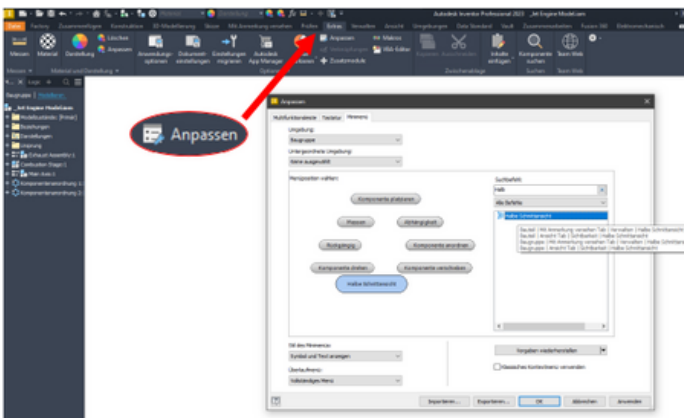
Autodesk Inventor Professional 2023 _Jet Engine Model.iam

Datei Ansicht Zusammenfügen Konstruktion 3D-Modellierung Skizze MA Anmerkung versehen Prüfen Extras Verwalten Ansicht Umgebungen Erste Schritte Vault Zusammenarbeiten Fusion 360 Elektromechanisch

Messen Material Darstellung Löschen Anpassen Anwendungsoptionen Dokumenteinstellungen Einstellungen migrieren Autodesk App Manager Anpassen Makros VBA-Editor Zusatzmodule Kopieren Ausschneiden Inhalte einfügen Komponente suchen Team Web

Messen Material und Darstellung Optionen Zwischenablage Suchen Team Web

Baugruppe Modellieren

_Jet Engine Model.iam
Modellzustände: [Primär]
Beziehungen
Darstellungen
Ursprung
Exhaust Assembly:1
Combustion Stage:1
Main Axle:1
Komponentenanordnung:1
Komponentenanordnung:2

Anpassen

Anpassen

Multifunktionsleiste Tastatur Markierungsmenü

Umgebung:
Baugruppe

Untergeordnete Umgebung:
Keine ausgewählt

Menüposition wählen:

Komponente platzieren
Messen
Abhängigkeit
Rückgängig
Komponente anordnen
Komponente drehen
Komponente verschieben
Halbe Schnittansicht

Suchbefehl
Halb
Alle Befehle

Halbe Schnittansicht

Bauteil | MA Anmerkung versehen Tab | Verwalten | Halbe Schnittansicht
Bauteil | Ansicht Tab | Schnittansicht | Halbe Schnittansicht
Baugruppe | MA Anmerkung versehen Tab | Verwalten | Halbe Schnittansicht
Baugruppe | Ansicht Tab | Schnittansicht | Halbe Schnittansicht

Stil des Menüs:
Symbol und Text anzeigen

Überlaufmenü:
Vollständiges Menü

Vorgaben wiederherstellen

Klassisches Kontextmenü verwenden

Importieren... Exportieren... OK Abbrechen Anwenden